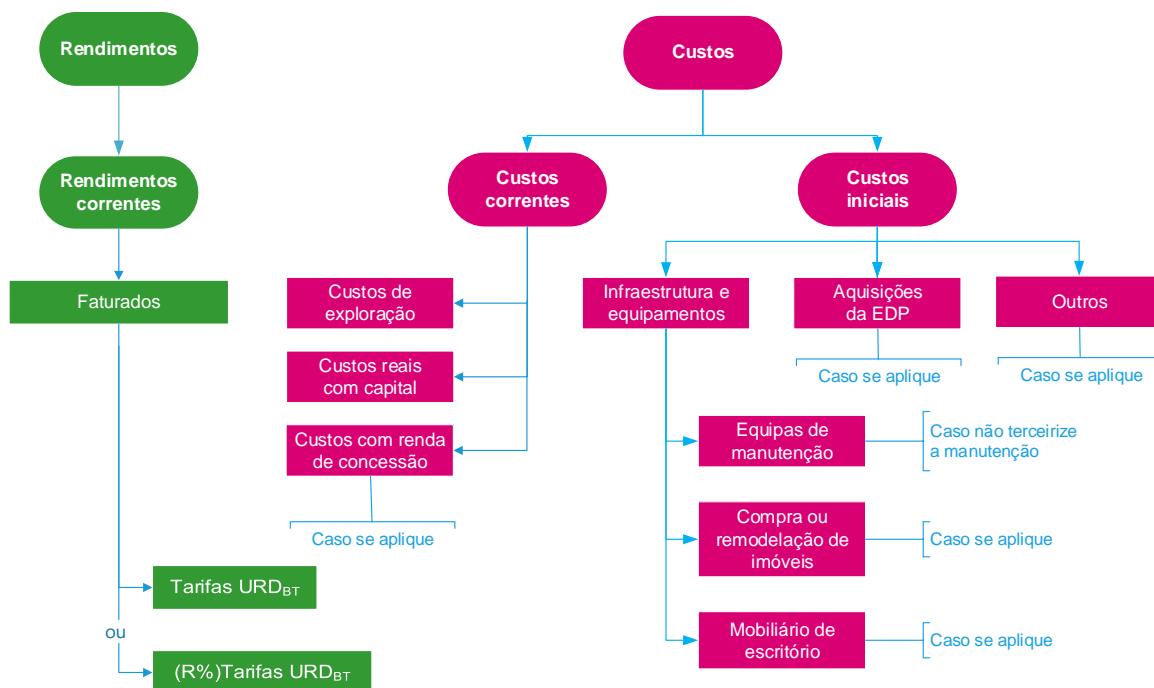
Rendimentos

Rendimentos correntes

Faturados

Tarifas $URD_{BT}$

ou

(R%)Tarifas $URD_{BT}$

Custos

Custos correntes

Custos iniciais

Custos de exploração

Custos reais com capital

Custos com renda de concessão

Caso se aplique

Infraestrutura e equipamentos

Aquisições da EDP

Caso se aplique

Outros

Caso se aplique

Equipas de manutenção

Caso não terceirize a manutenção

Compra ou remodelação de imóveis

Caso se aplique

Mobiliário de escritório

Caso se aplique